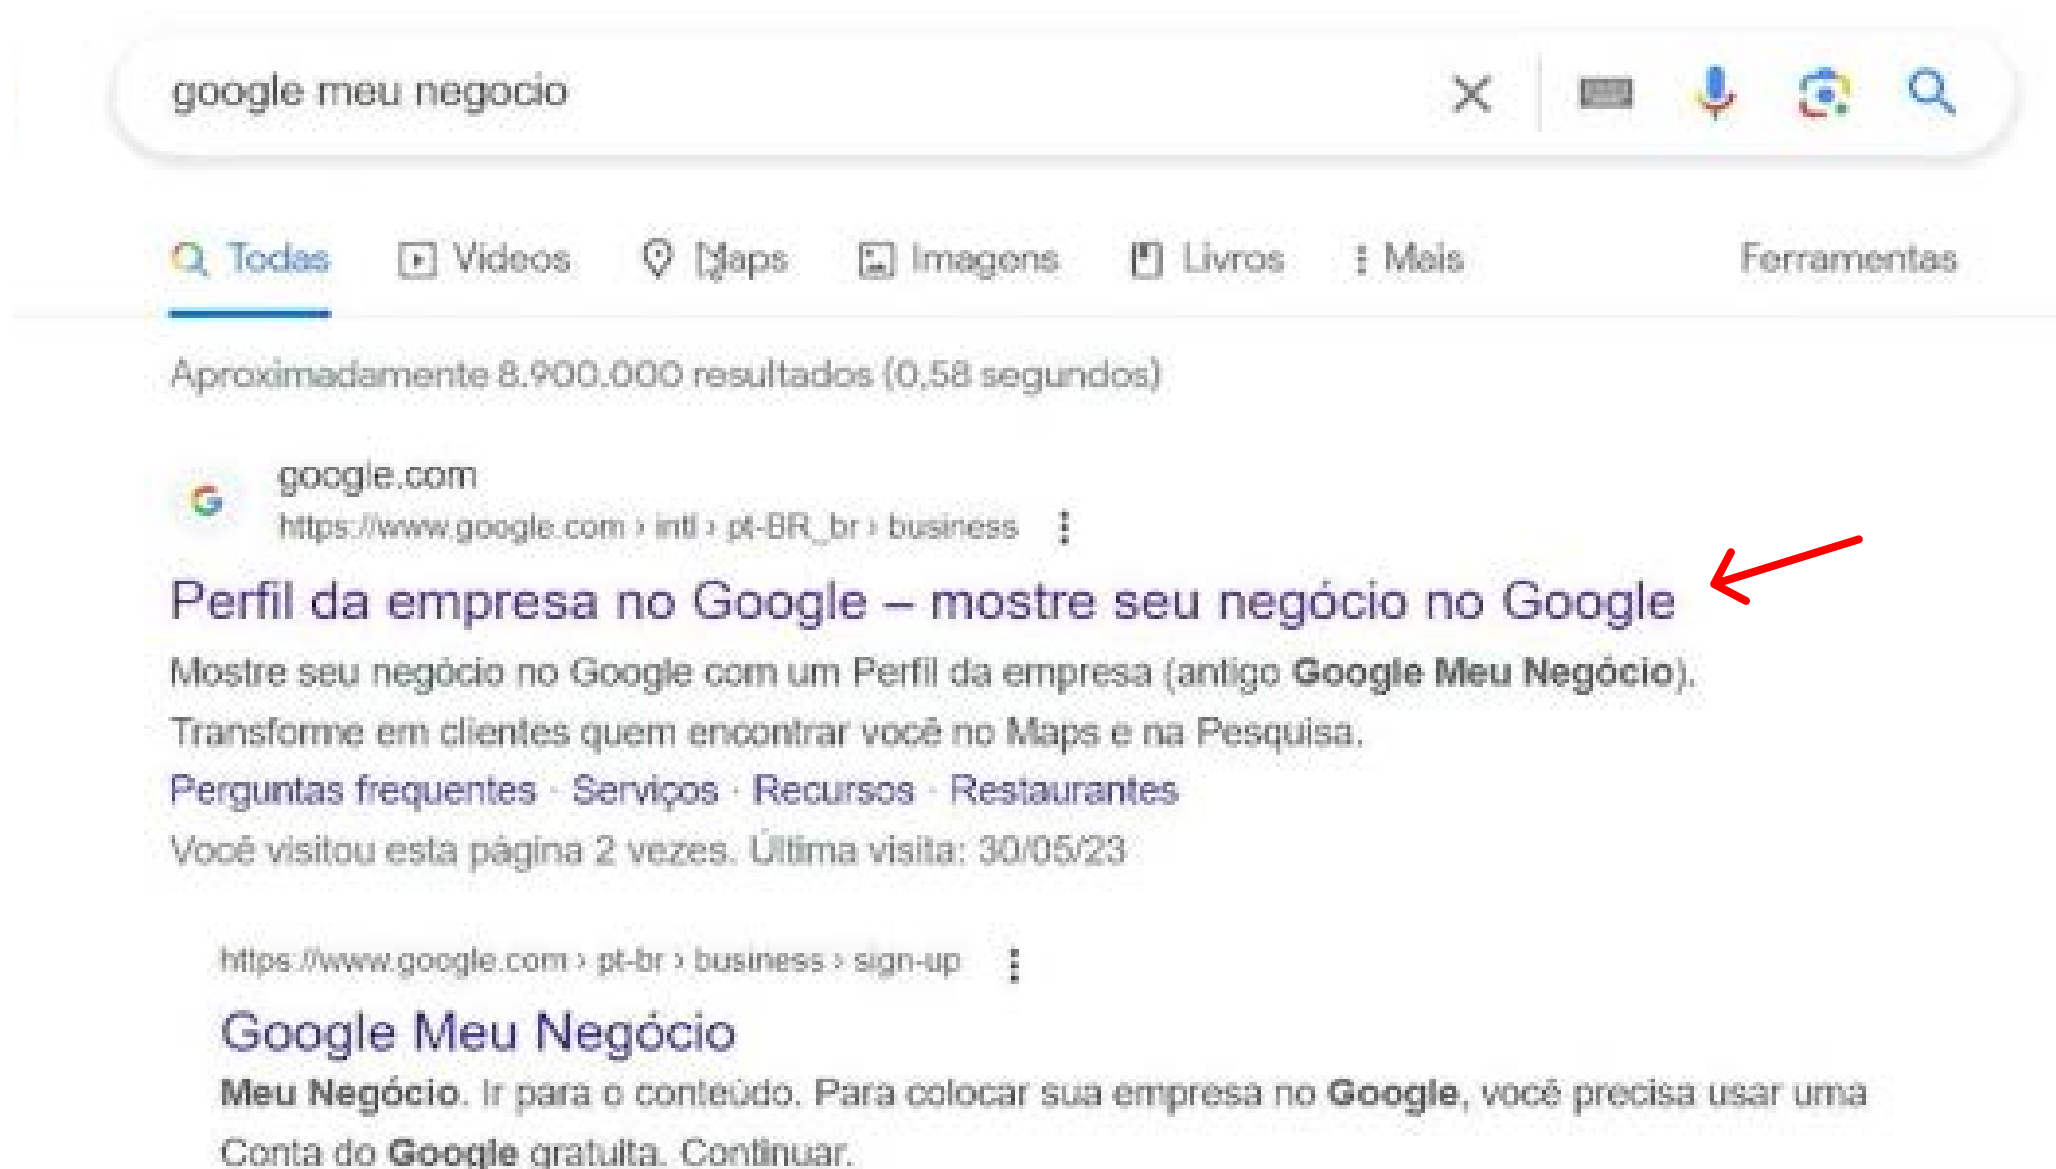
google meu negocio

Todas Vídeos Maps Imagens Livros Mais Ferramentas

Aproximadamente 8.900.000 resultados (0,58 segundos)

google.com
https://www.google.com › intl › pt-BR_br › business

Perfil da empresa no Google – mostre seu negócio no Google

Mostre seu negócio no Google com um Perfil da empresa (antigo **Google Meu Negócio**). Transforme em clientes quem encontrar você no Maps e na Pesquisa.

Perguntas frequentes · Serviços · Recursos · Restaurantes

Você visitou esta página 2 vezes. Última visita: 30/05/23

https://www.google.com › pt-br › business › sign-up

Google Meu Negócio

**Meu Negócio**. Ir para o conteúdo. Para colocar sua empresa no **Google**, você precisa usar uma Conta do **Google** gratuita. Continuar.